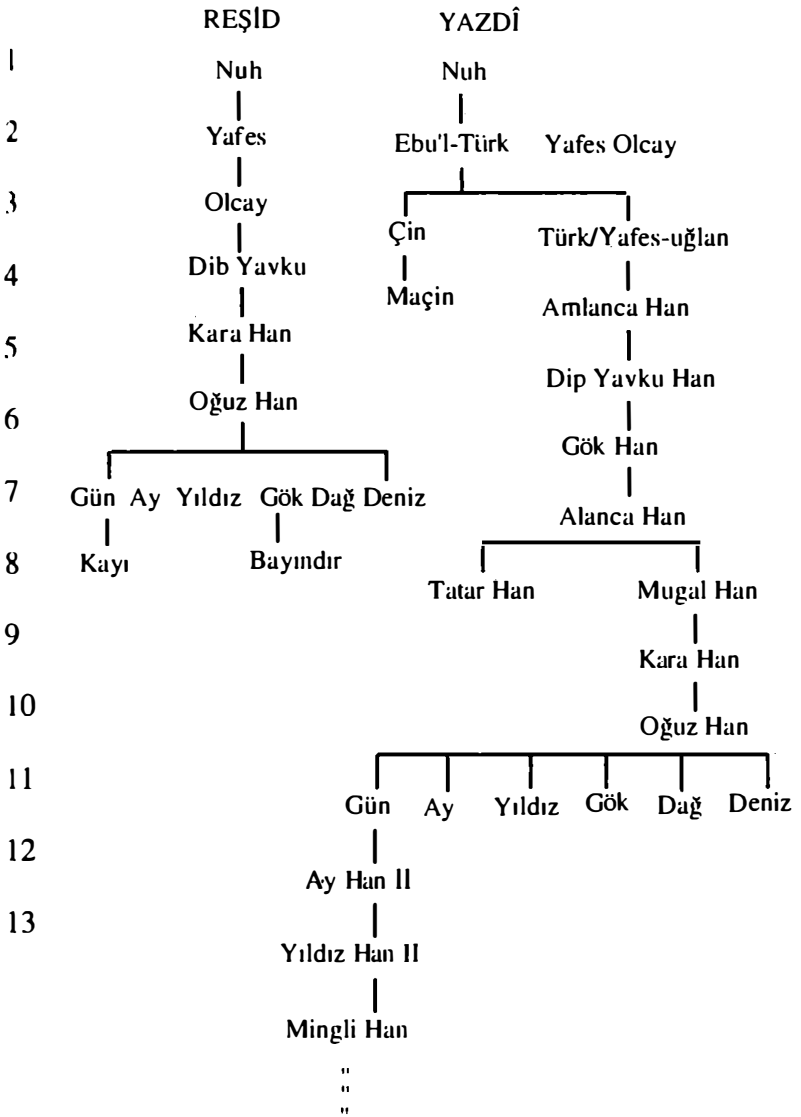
REŞİD YAZDÎ

1 Nuh Nuh

2 Yafes Ebu'l-Türk Yafes Olcay

3 Olcay Çin Türk/Yafes-uğlan

4 Dib Yavku Maçin Amlanca Han

5 Kara Han Dip Yavku Han

6 Oğuz Han Gök Han

7 Gün Ay Yıldız Gök Dağ Deniz Alanca Han

8 Kayı Bayındır Tatar Han Mugal Han

9 Kara Han

10 Oğuz Han

11 Gün Ay Yıldız Gök Dağ Deniz

12 Ay Han II

13 Yıldız Han II

Mingli Han